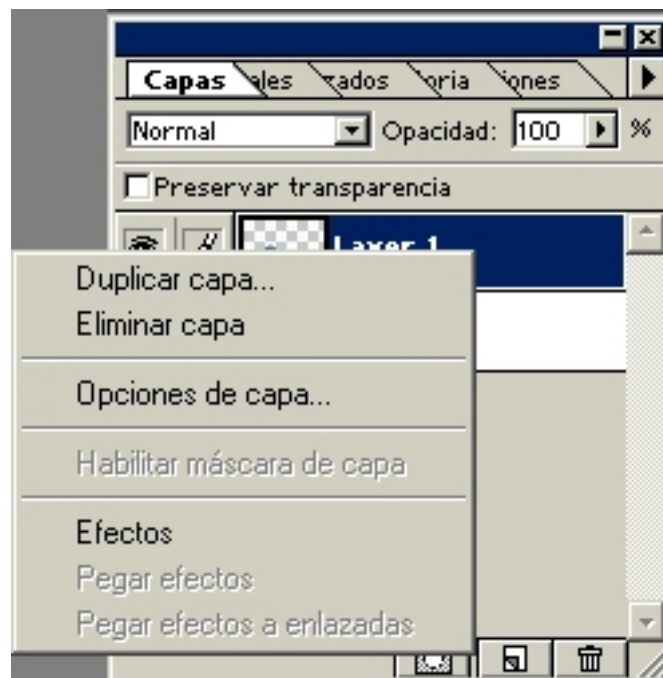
Capas ales ados oria iones

Normal Opacidad: 100 %

Preservar transparencia

Layer 1

Duplicar capa...
Eliminar capa

Opciones de capa...

Habilitar máscara de capa

Efectos
Pegar efectos
Pegar efectos a enlazadas